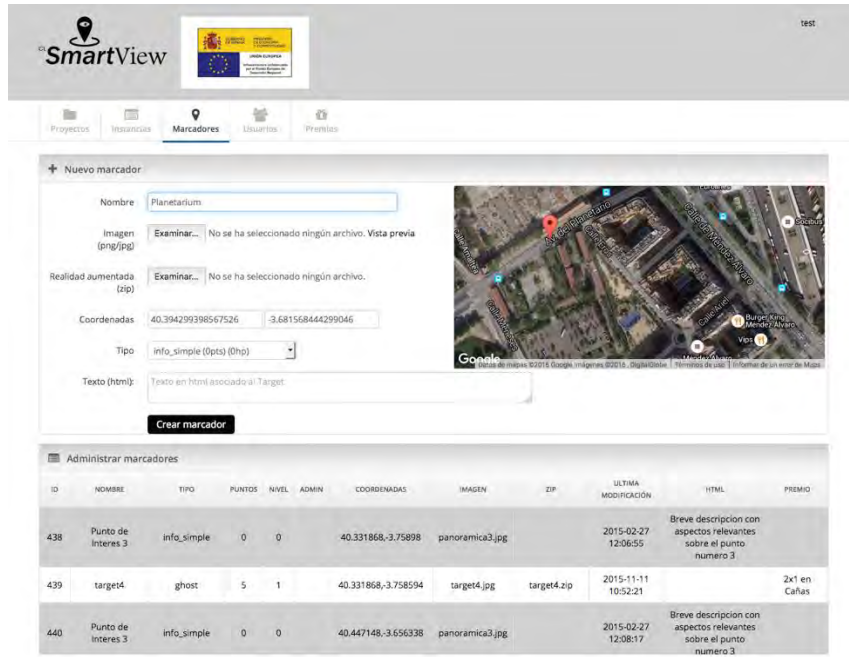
SmartView

test

Proyectos Instancias Marcadores Usuarios Premios

+ Nuevo marcador

Nombre Planetarium

Imagen (png/jpg) Examinar... No se ha seleccionado ningún archivo. Vista previa

Realidad aumentada (zip) Examinar... No se ha seleccionado ningún archivo.

Coordenadas 40.394299398567526 -3.681568444299046

Tipo info_simple (0pts) (0hp)

Texto (html): Texto en html asociado al Target

Crear marcador

Av. del Planetario

Burger King Méndez Álvaro

Vips

Google

Datos de mapas ©2015 Google, imágenes ©2015 , DigitalGlobe | Términos de uso | Informar de un error de Maps

Administrar marcadores

| ID | NOMBRE | TIPO | PUNTOS | NIVEL | ADMIN | COORDENADAS | IMAGEN | ZIP | ULTIMA MODIFICACIÓN | HTML | PREMIO |
|---|---|---|---|---|---|---|---|---|---|---|---|
| 438 | Punto de Interes 3 | info_simple | 0 | 0 | | 40.331868,-3.75898 | panoramica3.jpg | | 2015-02-27 12:06:55 | Breve descripcion con aspectos relevantes sobre el punto numero 3 | |
| 439 | target4 | ghost | 5 | 1 | | 40.331868,-3.758594 | target4.jpg | target4.zip | 2015-11-11 10:52:21 | | 2x1 en Cañas |
| 440 | Punto de Interes 3 | info_simple | 0 | 0 | | 40.447148,-3.656338 | panoramica3.jpg | | 2015-02-27 12:08:17 | Breve descripcion con aspectos relevantes sobre el punto numero 3 | |